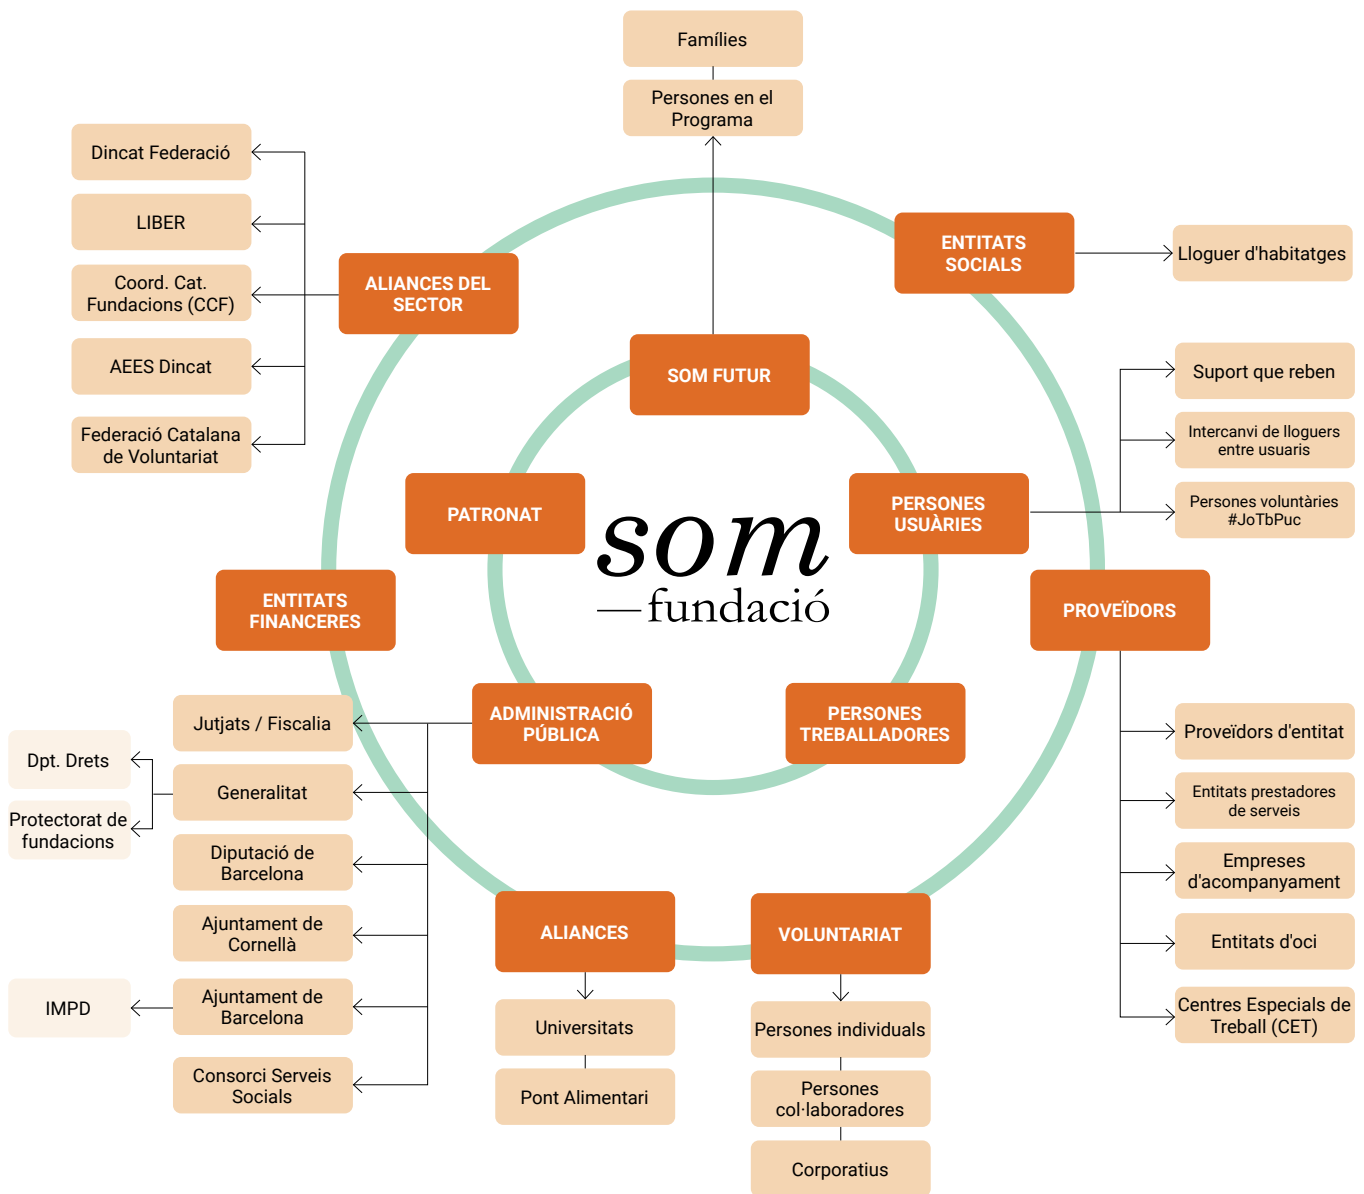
Famílies

Persones en el Programa

Dincat Federació

LIBER

Coord. Cat. Fundacions (CCF)

AEES Dincat

Federació Catalana de Voluntariat

ALIANCES DEL SECTOR

ENTITATS SOCIALS

Lloguer d'habitatges

SOM FUTUR

Suport que reben

Intercanvi de lloguers entre usuaris

Persones voluntàries #JoTbPuc

PATRONAT

som
—fundació

PERSONES USUÀRIES

ENTITATS FINANCERES

PROVEÏDORS

Jutjats / Fiscalia

ADMINISTRACIÓ PÚBLICA

PERSONES TREBALLADORES

Dpt. Drets

Protectorat de fundacions

Generalitat

Proveïdors d'entitat

Entitats prestadores de serveis

Diputació de Barcelona

Empreses d'acompanyament

Ajuntament de Cornellà

ALIANCES

VOLUNTARIAT

Entitats d'oci

IMPD

Ajuntament de Barcelona

Universitats

Persones individuals

Centres Especials de Treball (CET)

Consorci Serveis Socials

Pont Alimentari

Persones col·laboradores

Corporatius